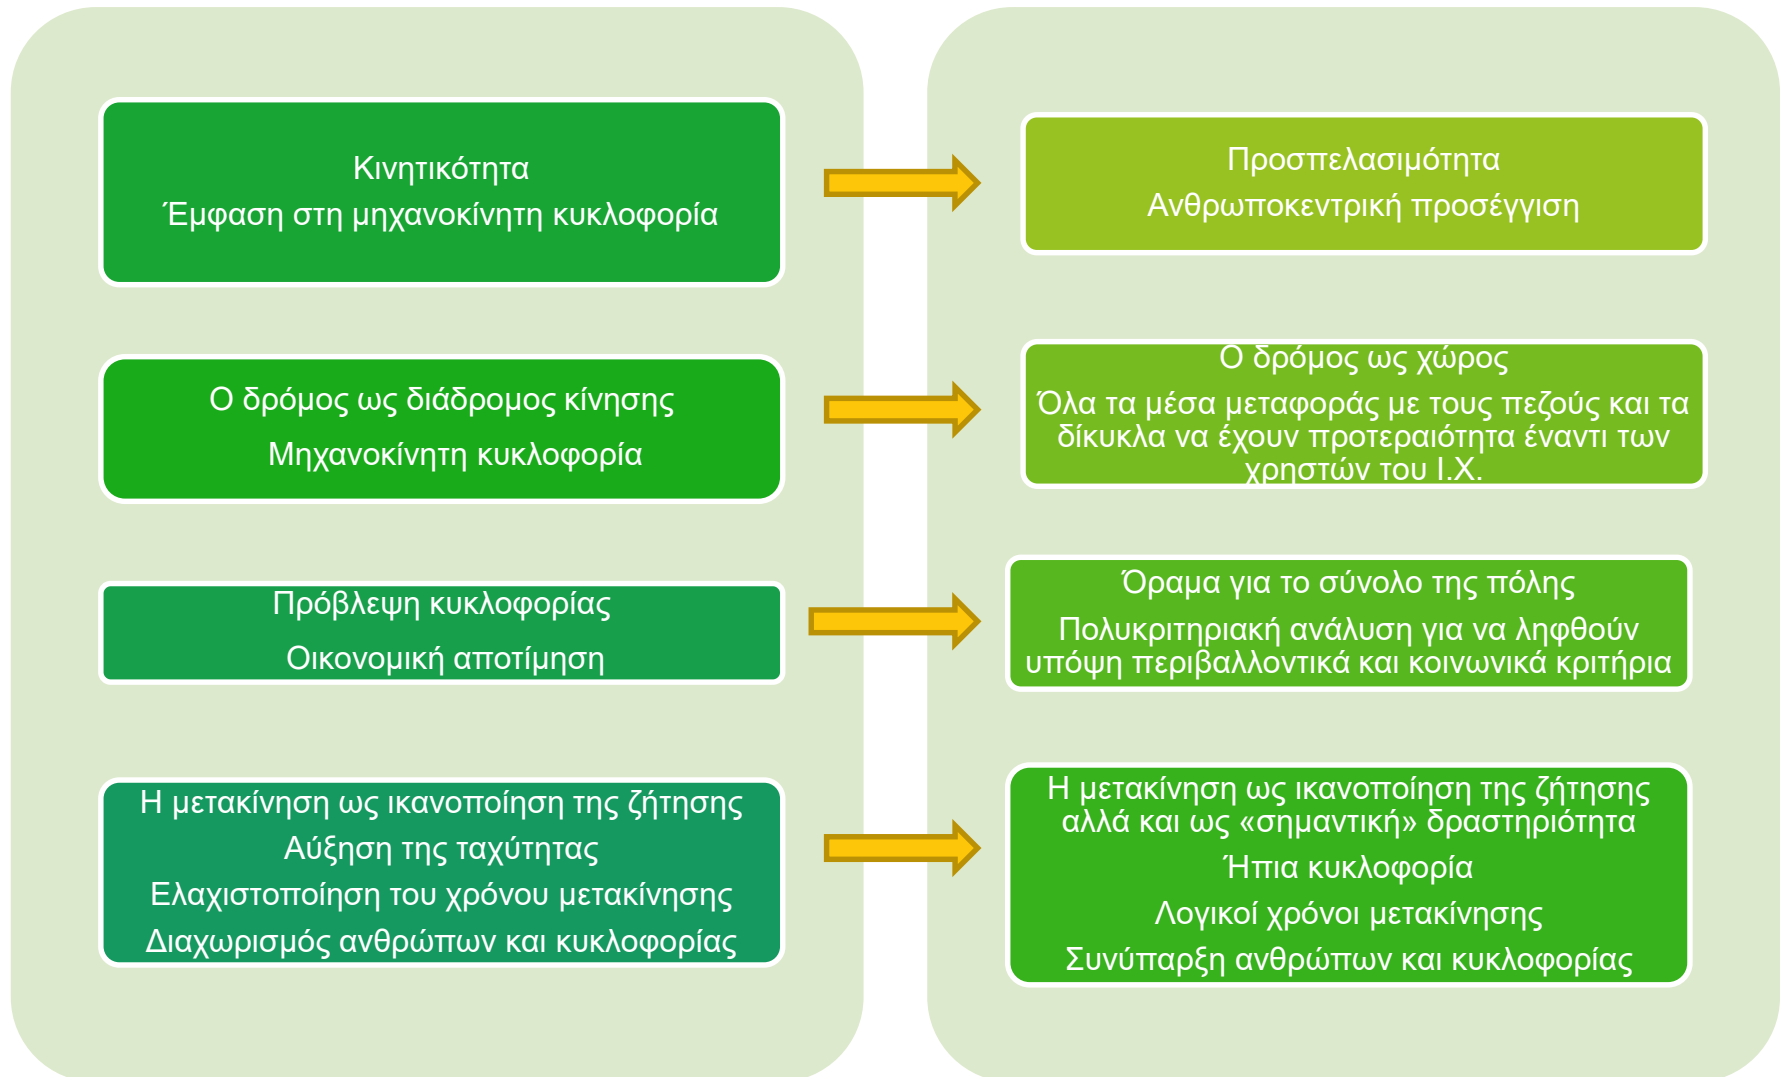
Κινητικότητα
Έμφαση στη μηχανοκίνητη κυκλοφορία

Προσπελασιμότητα
Ανθρωποκεντρική προσέγγιση

Ο δρόμος ως διάδρομος κίνησης
Μηχανοκίνητη κυκλοφορία

Ο δρόμος ως χώρος
Όλα τα μέσα μεταφοράς με τους πεζούς και τα δίκυκλα να έχουν προτεραιότητα έναντι των χρηστών του Ι.Χ.

Πρόβλεψη κυκλοφορίας
Οικονομική αποτίμηση

Όραμα για το σύνολο της πόλης
Πολυκριτηριακή ανάλυση για να ληφθούν υπόψη περιβαλλοντικά και κοινωνικά κριτήρια

Η μετακίνηση ως ικανοποίηση της ζήτησης
Αύξηση της ταχύτητας
Ελαχιστοποίηση του χρόνου μετακίνησης
Διαχωρισμός ανθρώπων και κυκλοφορίας

Η μετακίνηση ως ικανοποίηση της ζήτησης αλλά και ως «σημαντική» δραστηριότητα
Ήπια κυκλοφορία
Λογικοί χρόνοι μετακίνησης
Συνύπαρξη ανθρώπων και κυκλοφορίας